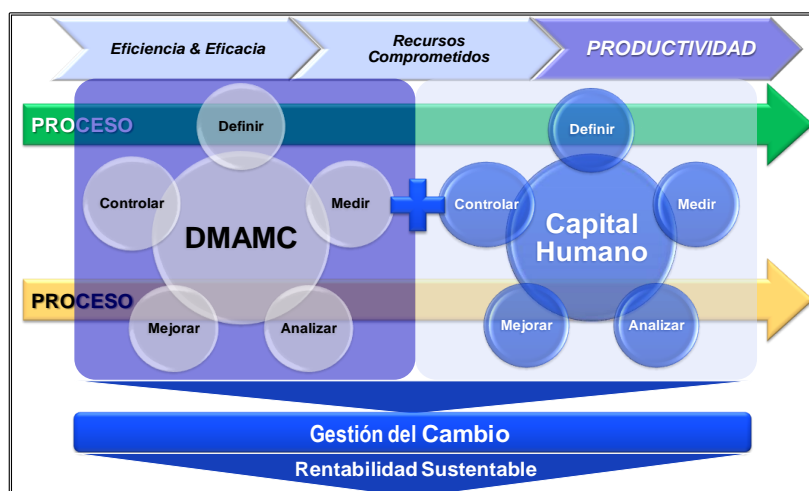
Eficiencia & Eficacia

Recursos Comprometidos

PRODUCTIVIDAD

PROCESO

Definir

Controlar

DMAMC

Medir

Mejorar

Analizar

Definir

Controlar

Capital Humano

Medir

Mejorar

Analizar

PROCESO

Gestión del Cambio

Rentabilidad Sustentable